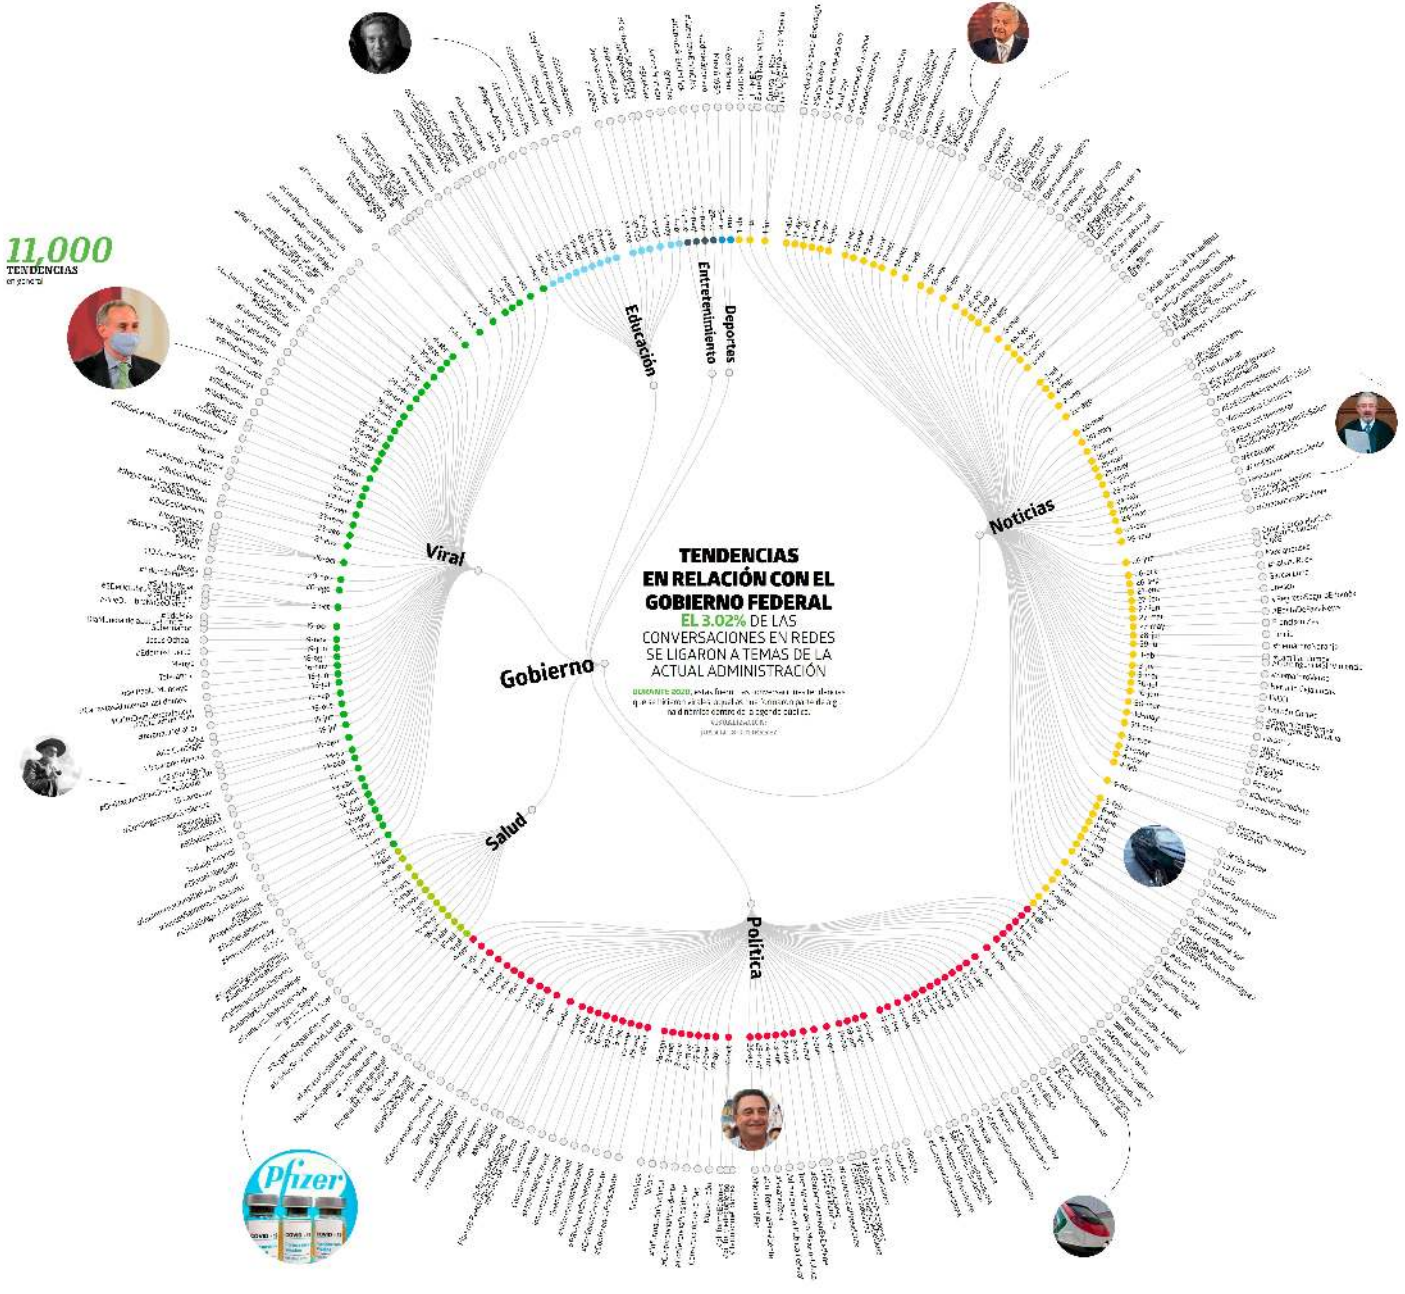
11,000
TENDENCIAS
en general

TENDENCIAS EN RELACIÓN CON EL GOBIERNO FEDERAL
EL 3.02% DE LAS CONVERSACIONES EN REDES SE LIGARON A TEMAS DE LA ACTUAL ADMINISTRACIÓN

DURANTE 2020, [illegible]

Gobierno
Viral
Educación
Entretenimiento
Deportes
Noticias
Salud
Política

Jesús Ochoa

Pfizer